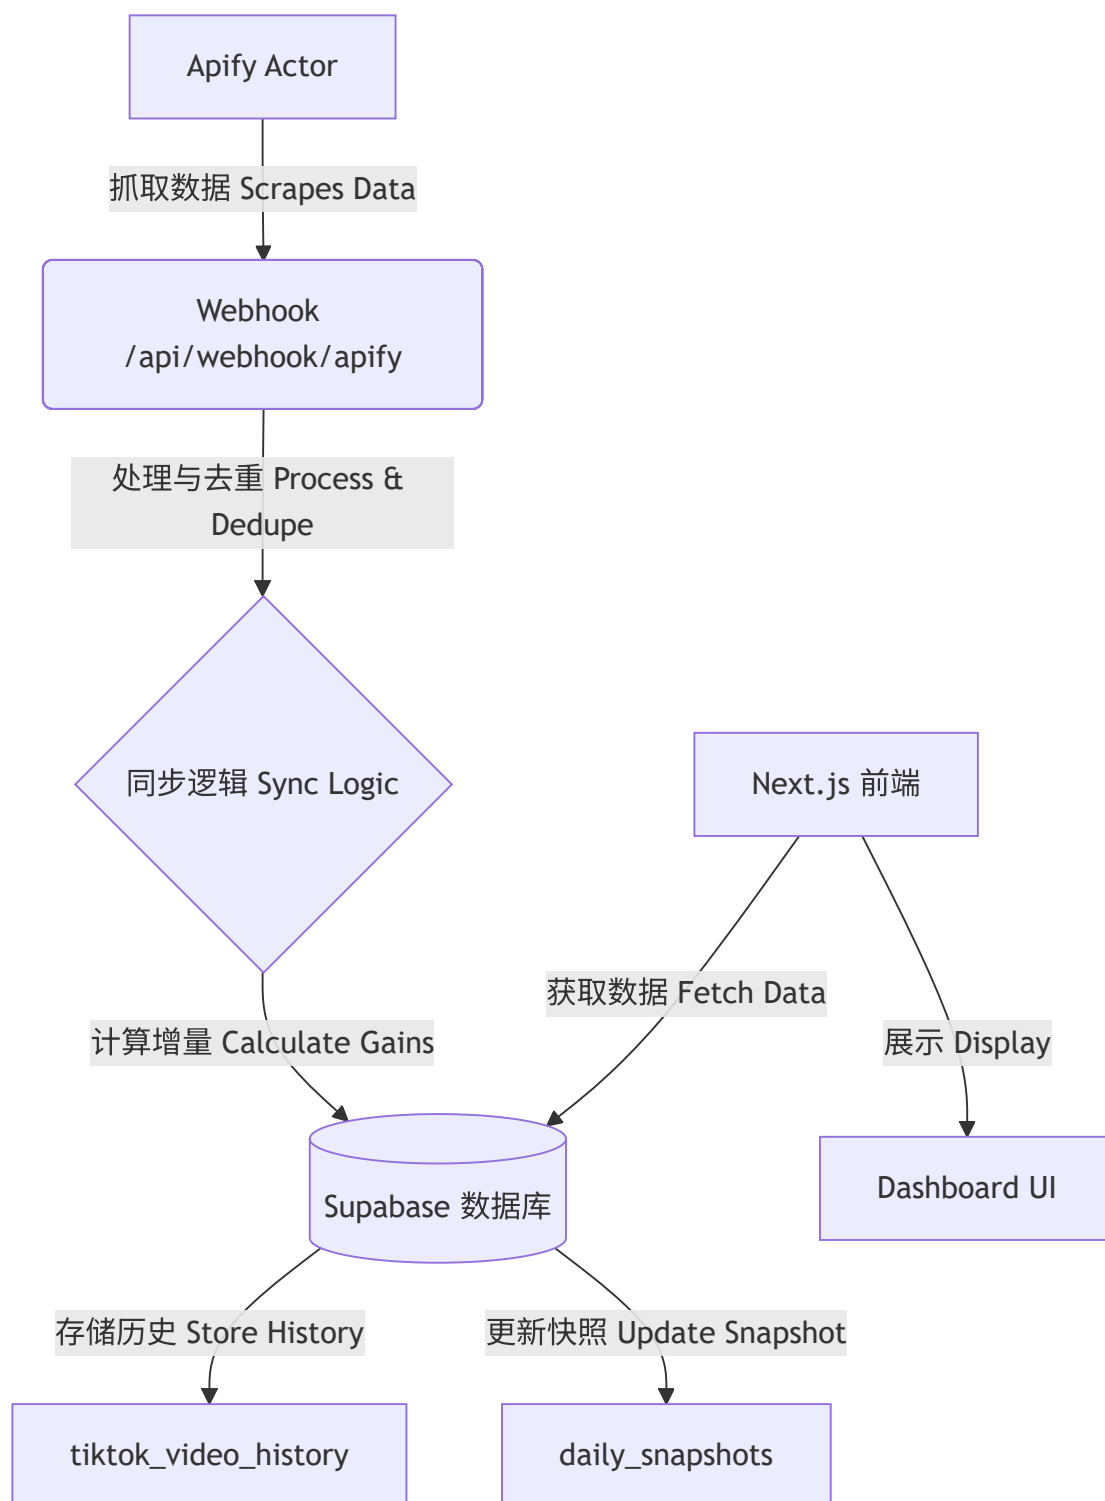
Apify Actor

抓取数据 Scrapes Data

Webhook
/api/webhook/apify

处理与去重 Process & Dedupe

同步逻辑 Sync Logic

Next.js 前端

获取数据 Fetch Data

计算增量 Calculate Gains

展示 Display

Supabase 数据库

Dashboard UI

存储历史 Store History

更新快照 Update Snapshot

tiktok_video_history

daily_snapshots